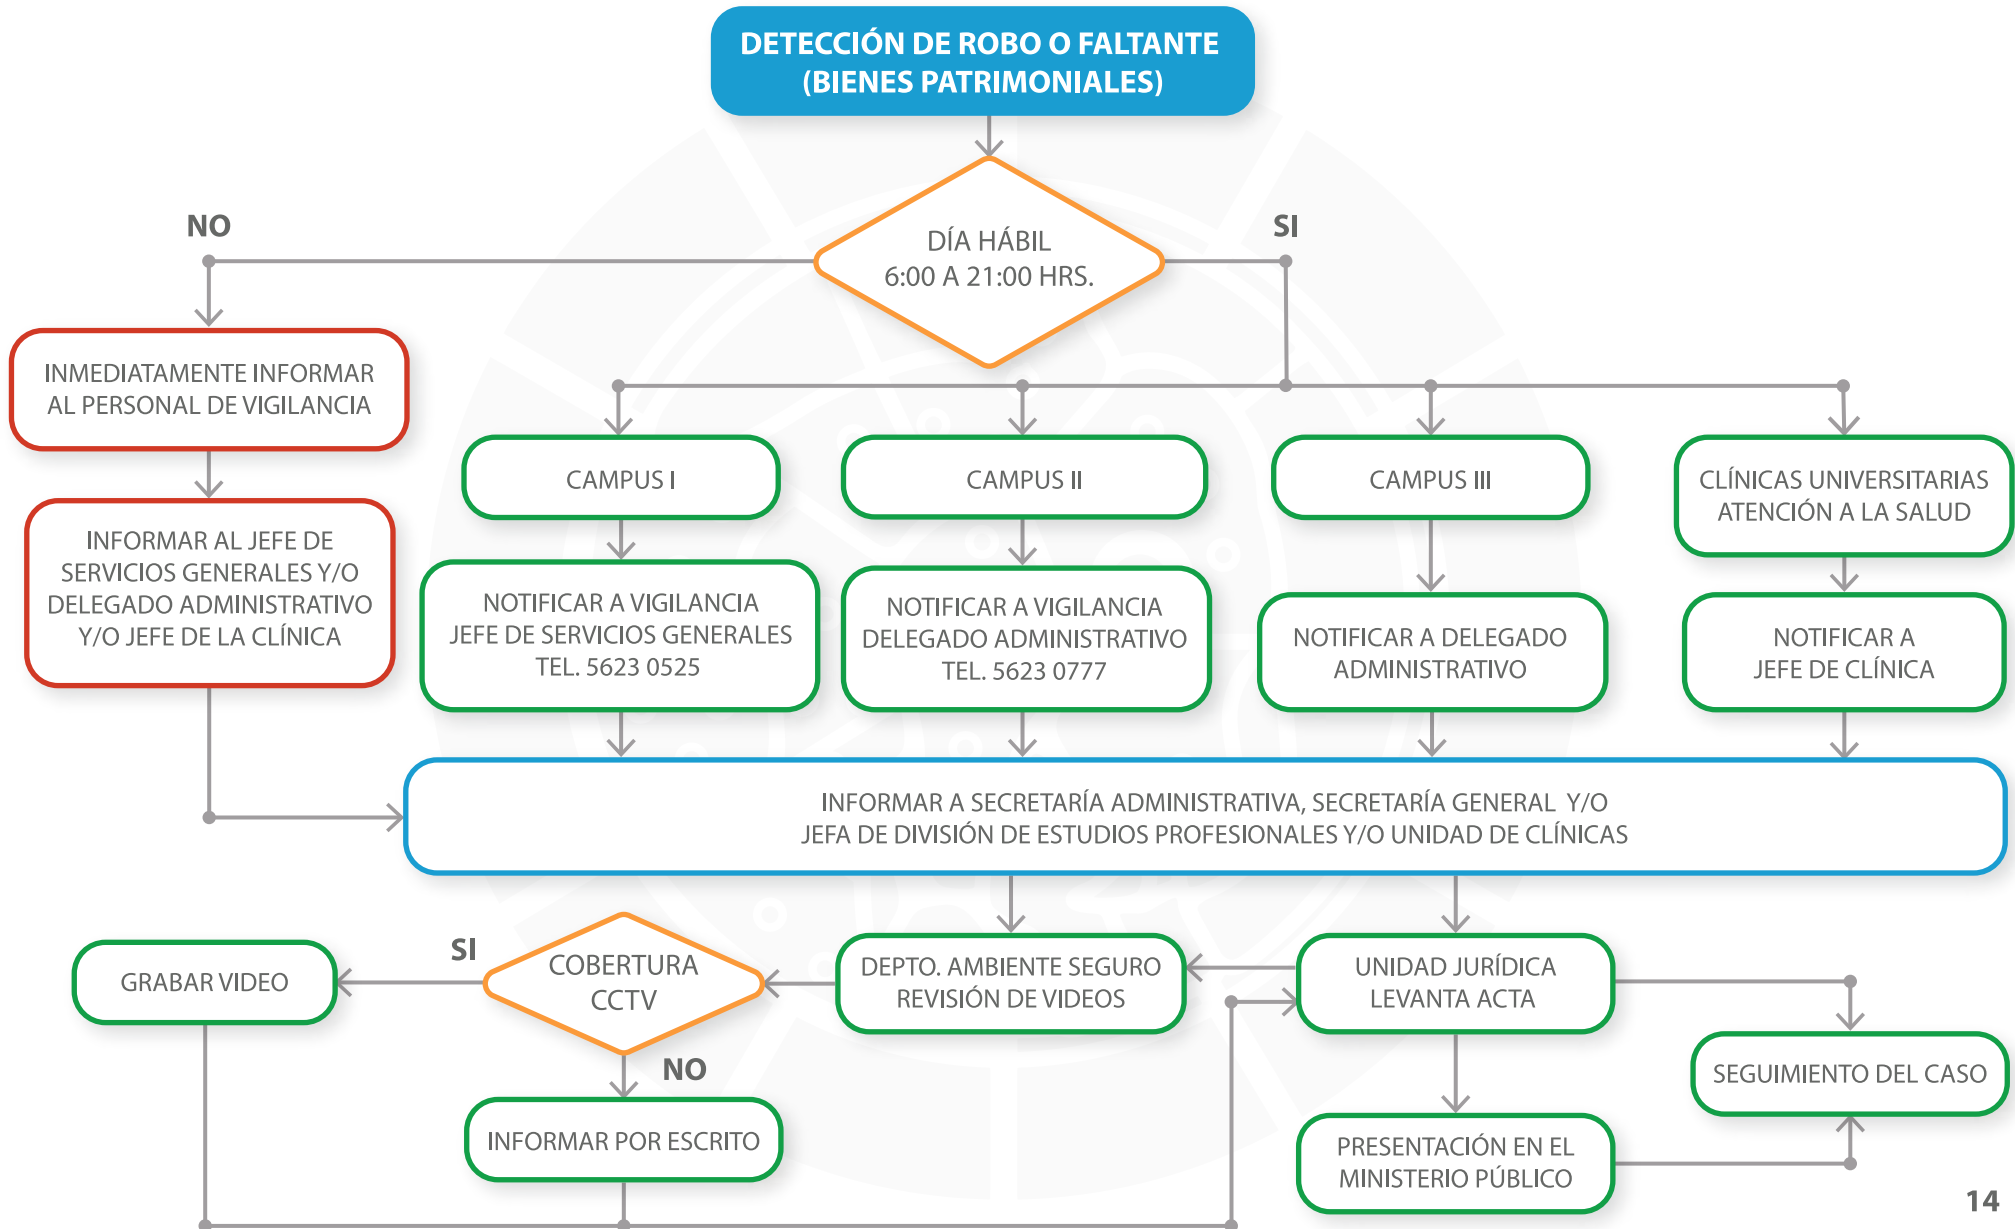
DETECCIÓN DE ROBO O FALTANTE (BIENES PATRIMONIALES)

DÍA HÁBIL 6:00 A 21:00 HRS.

NO

SI

INMEDIATAMENTE INFORMAR AL PERSONAL DE VIGILANCIA

INFORMAR AL JEFE DE SERVICIOS GENERALES Y/O DELEGADO ADMINISTRATIVO Y/O JEFE DE LA CLÍNICA

CAMPUS I

NOTIFICAR A VIGILANCIA JEFE DE SERVICIOS GENERALES TEL. 5623 0525

CAMPUS II

NOTIFICAR A VIGILANCIA DELEGADO ADMINISTRATIVO TEL. 5623 0777

CAMPUS III

NOTIFICAR A DELEGADO ADMINISTRATIVO

CLÍNICAS UNIVERSITARIAS ATENCIÓN A LA SALUD

NOTIFICAR A JEFE DE CLÍNICA

INFORMAR A SECRETARÍA ADMINISTRATIVA, SECRETARÍA GENERAL Y/O JEFA DE DIVISIÓN DE ESTUDIOS PROFESIONALES Y/O UNIDAD DE CLÍNICAS

GRABAR VIDEO

SI

COBERTURA CCTV

NO

INFORMAR POR ESCRITO

DEPTO. AMBIENTE SEGURO REVISIÓN DE VIDEOS

UNIDAD JURÍDICA LEVANTA ACTA

SEGUIMIENTO DEL CASO

PRESENTACIÓN EN EL MINISTERIO PÚBLICO

14